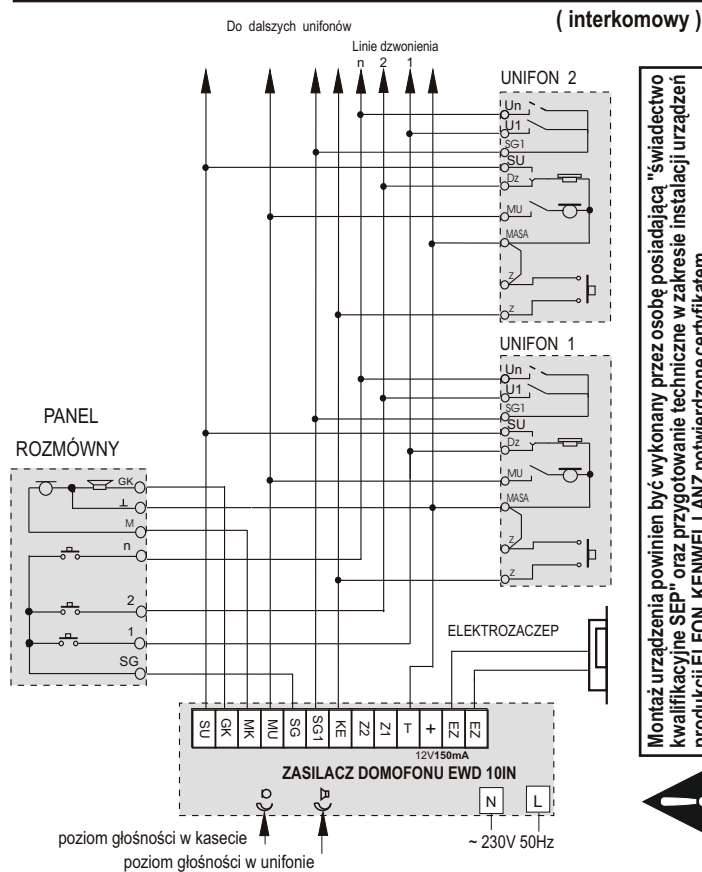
( interkomowy )

Do dalszych unifonów

Linie dzwonienia
n 2 1

UNIFON 2
Un
U1
SG1
SU
Dz
MU
MASA
Z
Z

UNIFON 1
Un
U1
SG1
SU
Dz
MU
MASA
Z
Z

PANEL ROZMÓWNY
GK
⊥
M
n
2
1
SG

ELEKTROZACZEP

SU GK MK MU SG SG1 KE Z2 Z1 T + EZ EZ
12V150mA
ZASILACZ DOMOFONU EWD 10IN
N L
~ 230V 50Hz

poziom głośności w kasecie
poziom głośności w unifonie

Montaż urządzenia powinien być wykonany przez osobę posiadającą "Świadectwo kwalifikacyjne SEP" oraz przygotowanie techniczne w zakresie instalacji urządzeń produkcji ELFON, KENWELL, ANZ potwierdzone certyfikatem